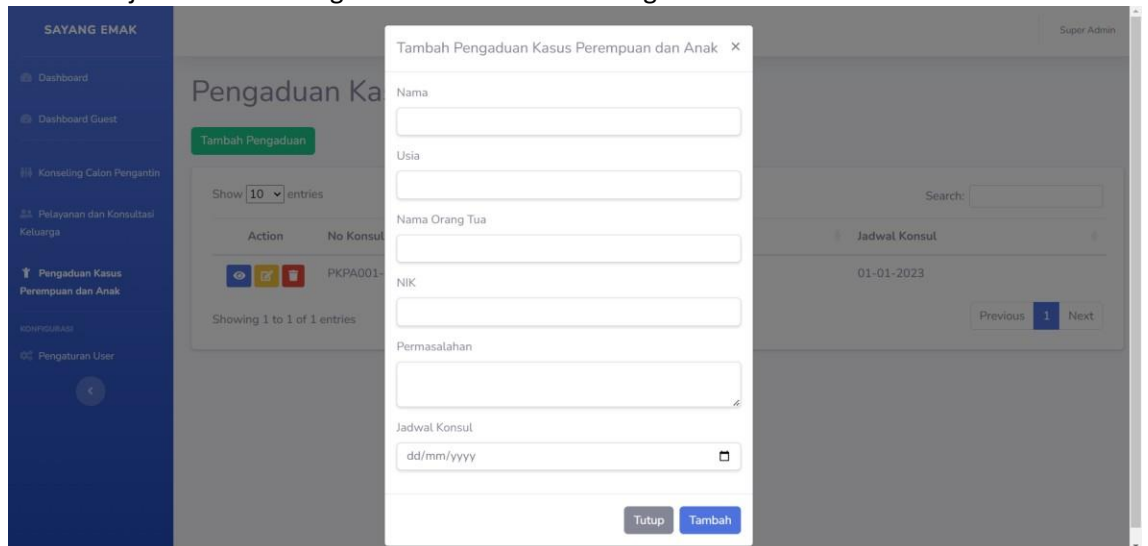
SAYANG EMAK

Dashboard

Dashboard Guest

Konseling Calon Pengantin

Pelayanan dan Konsultasi Keluarga

Pengaduan Kasus Perempuan dan Anak

KONFIGURASI

Pengaturan User

Super Admin

Pengaduan Ka

Tambah Pengaduan

Show 10 entries

Search:

| Action | No Konsul | Jadwal Konsul |
|---|---|---|
| | PKPA001- | 01-01-2023 |

Showing 1 to 1 of 1 entries

Previous 1 Next

Tambah Pengaduan Kasus Perempuan dan Anak ×

Nama

Usia

Nama Orang Tua

NIK

Permasalahan

Jadwal Konsul

dd/mm/yyyy

Tutup Tambah